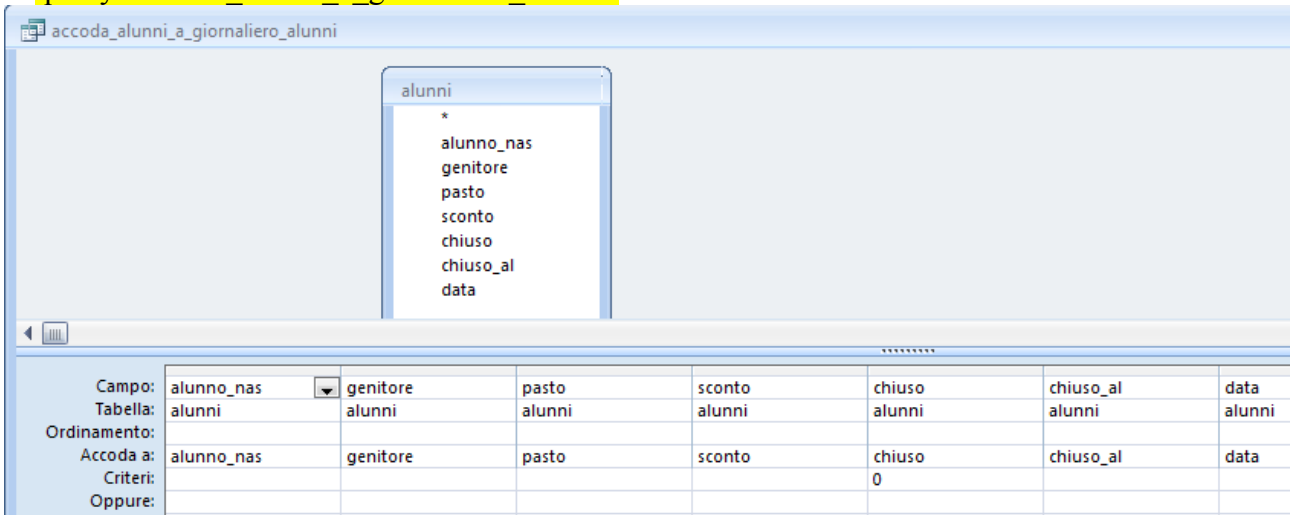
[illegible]

accoda_alunni_a_giornaliero_alunni

alunni
*
alunno_nas
genitore
pasto
sconto
chiuso
chiuso_al
data

| | | | | | | | |
|---|---|---|---|---|---|---|---|
| Campo: | alunno_nas | genitore | pasto | sconto | chiuso | chiuso_al | data |
| Tabella: | alunni | alunni | alunni | alunni | alunni | alunni | alunni |
| Ordinamento: | | | | | | | |
| Accoda a: | alunno_nas | genitore | pasto | sconto | chiuso | chiuso_al | data |
| Criteri: | | | | | 0 | | |
| Oppure: | | | | | | | |